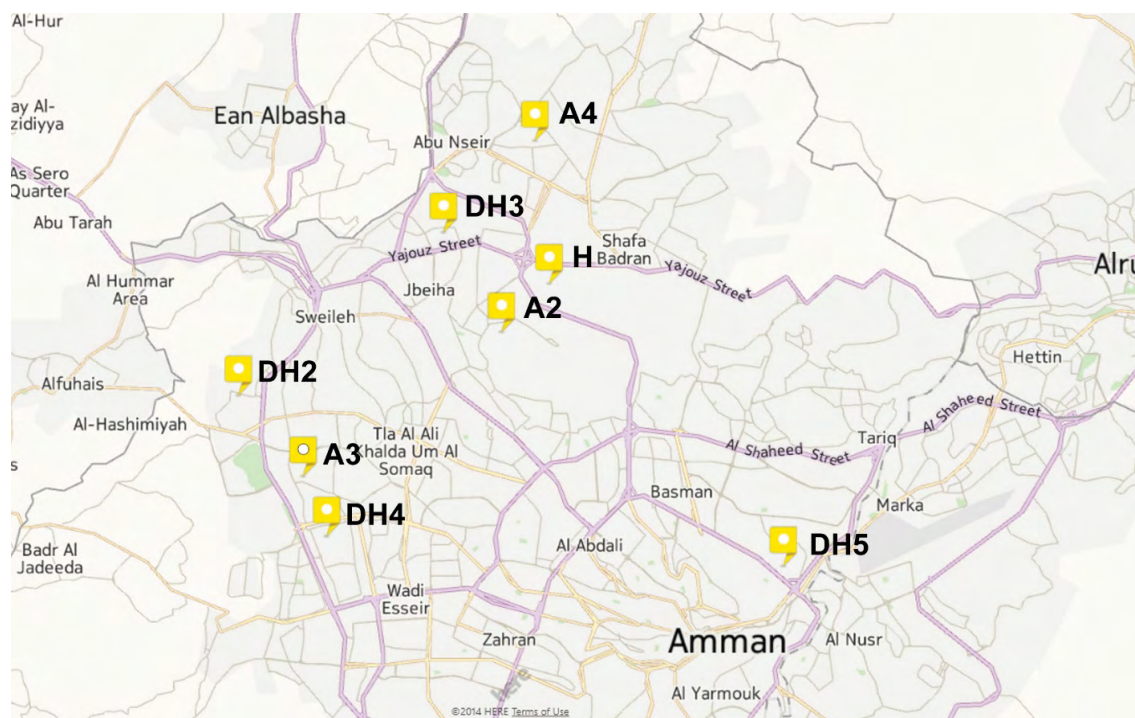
Al-Hur

ay Al-
zidiyya

As Sero
Quarter

Abu Tarah

Ean Albasha

Abu Nseir

A4

DH3

Yajouz Street

Shafa
Badran

H

Yajouz Street

Alru

Al Hummar
Area

Jbeiha

A2

Sweileh

Hettin

DH2

Alfuhais

Al-Hashimiyah

Tla Al Ali
Khalda Um Al
Somaq

A3

Al Shaheed Street

Al Shaheed Street

Tariq

s

Basman

Marka

DH4

Badr Al
Jadeeda

Al Abdali

DH5

Wadi
Esseir

Zahran

Amman

Al Nusr

Al Yarmouk

here

©2014 HERE Terms of Use